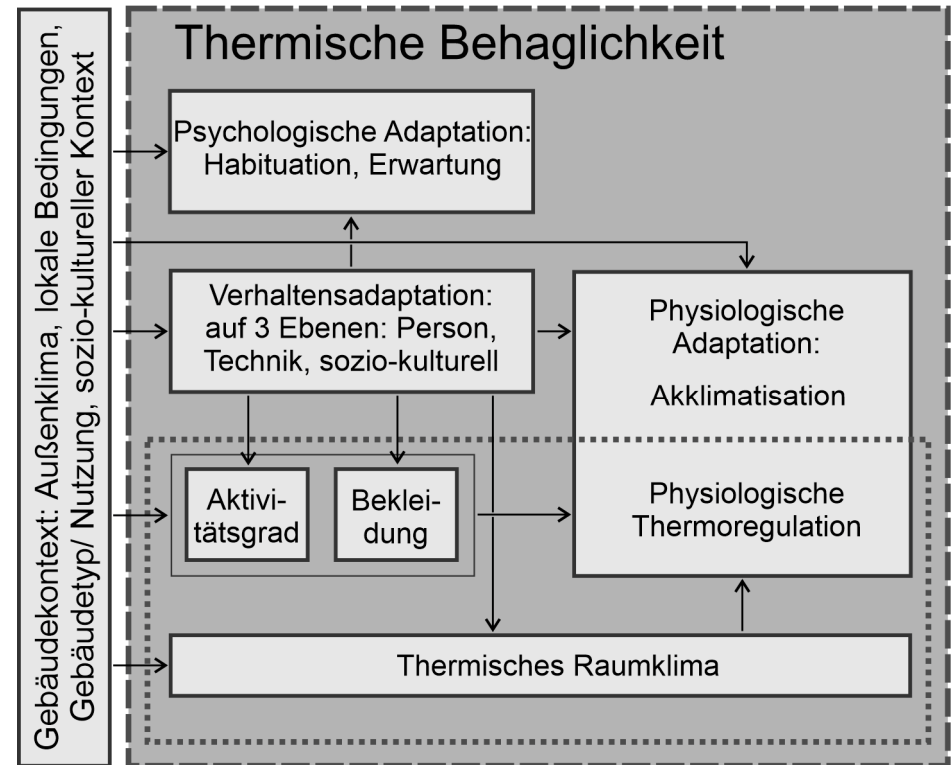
Gebäudekontext: Außenklima, lokale Bedingungen, Gebäudetyp/ Nutzung, sozio-kultureller Kontext

Thermische Behaglichkeit

Psychologische Adaptation: Habituation, Erwartung

Verhaltensadaptation: auf 3 Ebenen: Person, Technik, sozio-kulturell

Physiologische Adaptation:

Akklimatisation

Aktivitätsgrad

Bekleidung

Physiologische Thermoregulation

Thermisches Raumklima